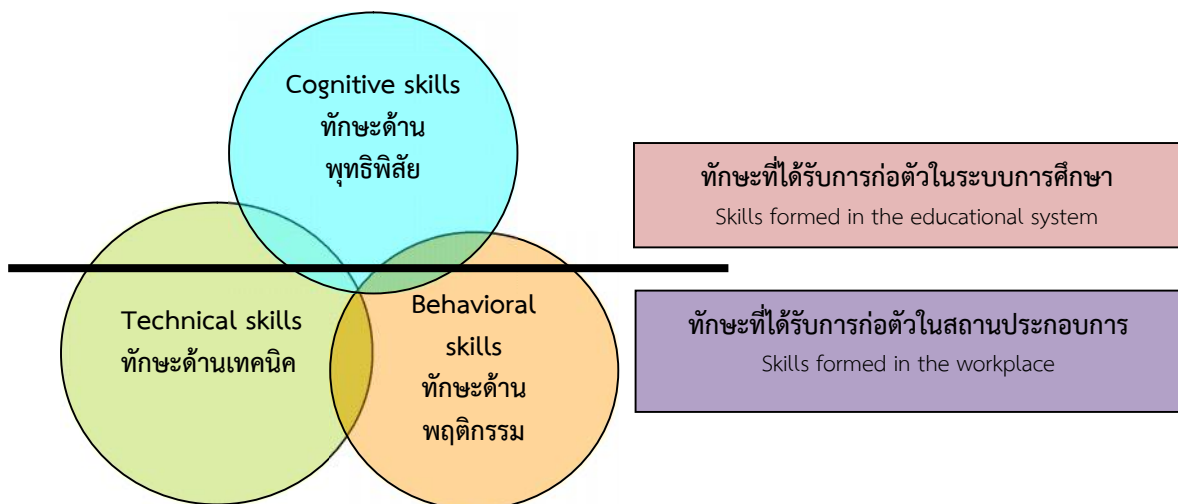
Cognitive skills
ทักษะด้าน
พุทธิพิสัย

ทักษะที่ได้รับการก่อตัวในระบบการศึกษา
Skills formed in the educational system

Technical skills
ทักษะด้านเทคนิค

Behavioral skills
ทักษะด้าน
พฤติกรรม

ทักษะที่ได้รับการก่อตัวในสถานประกอบการ
Skills formed in the workplace